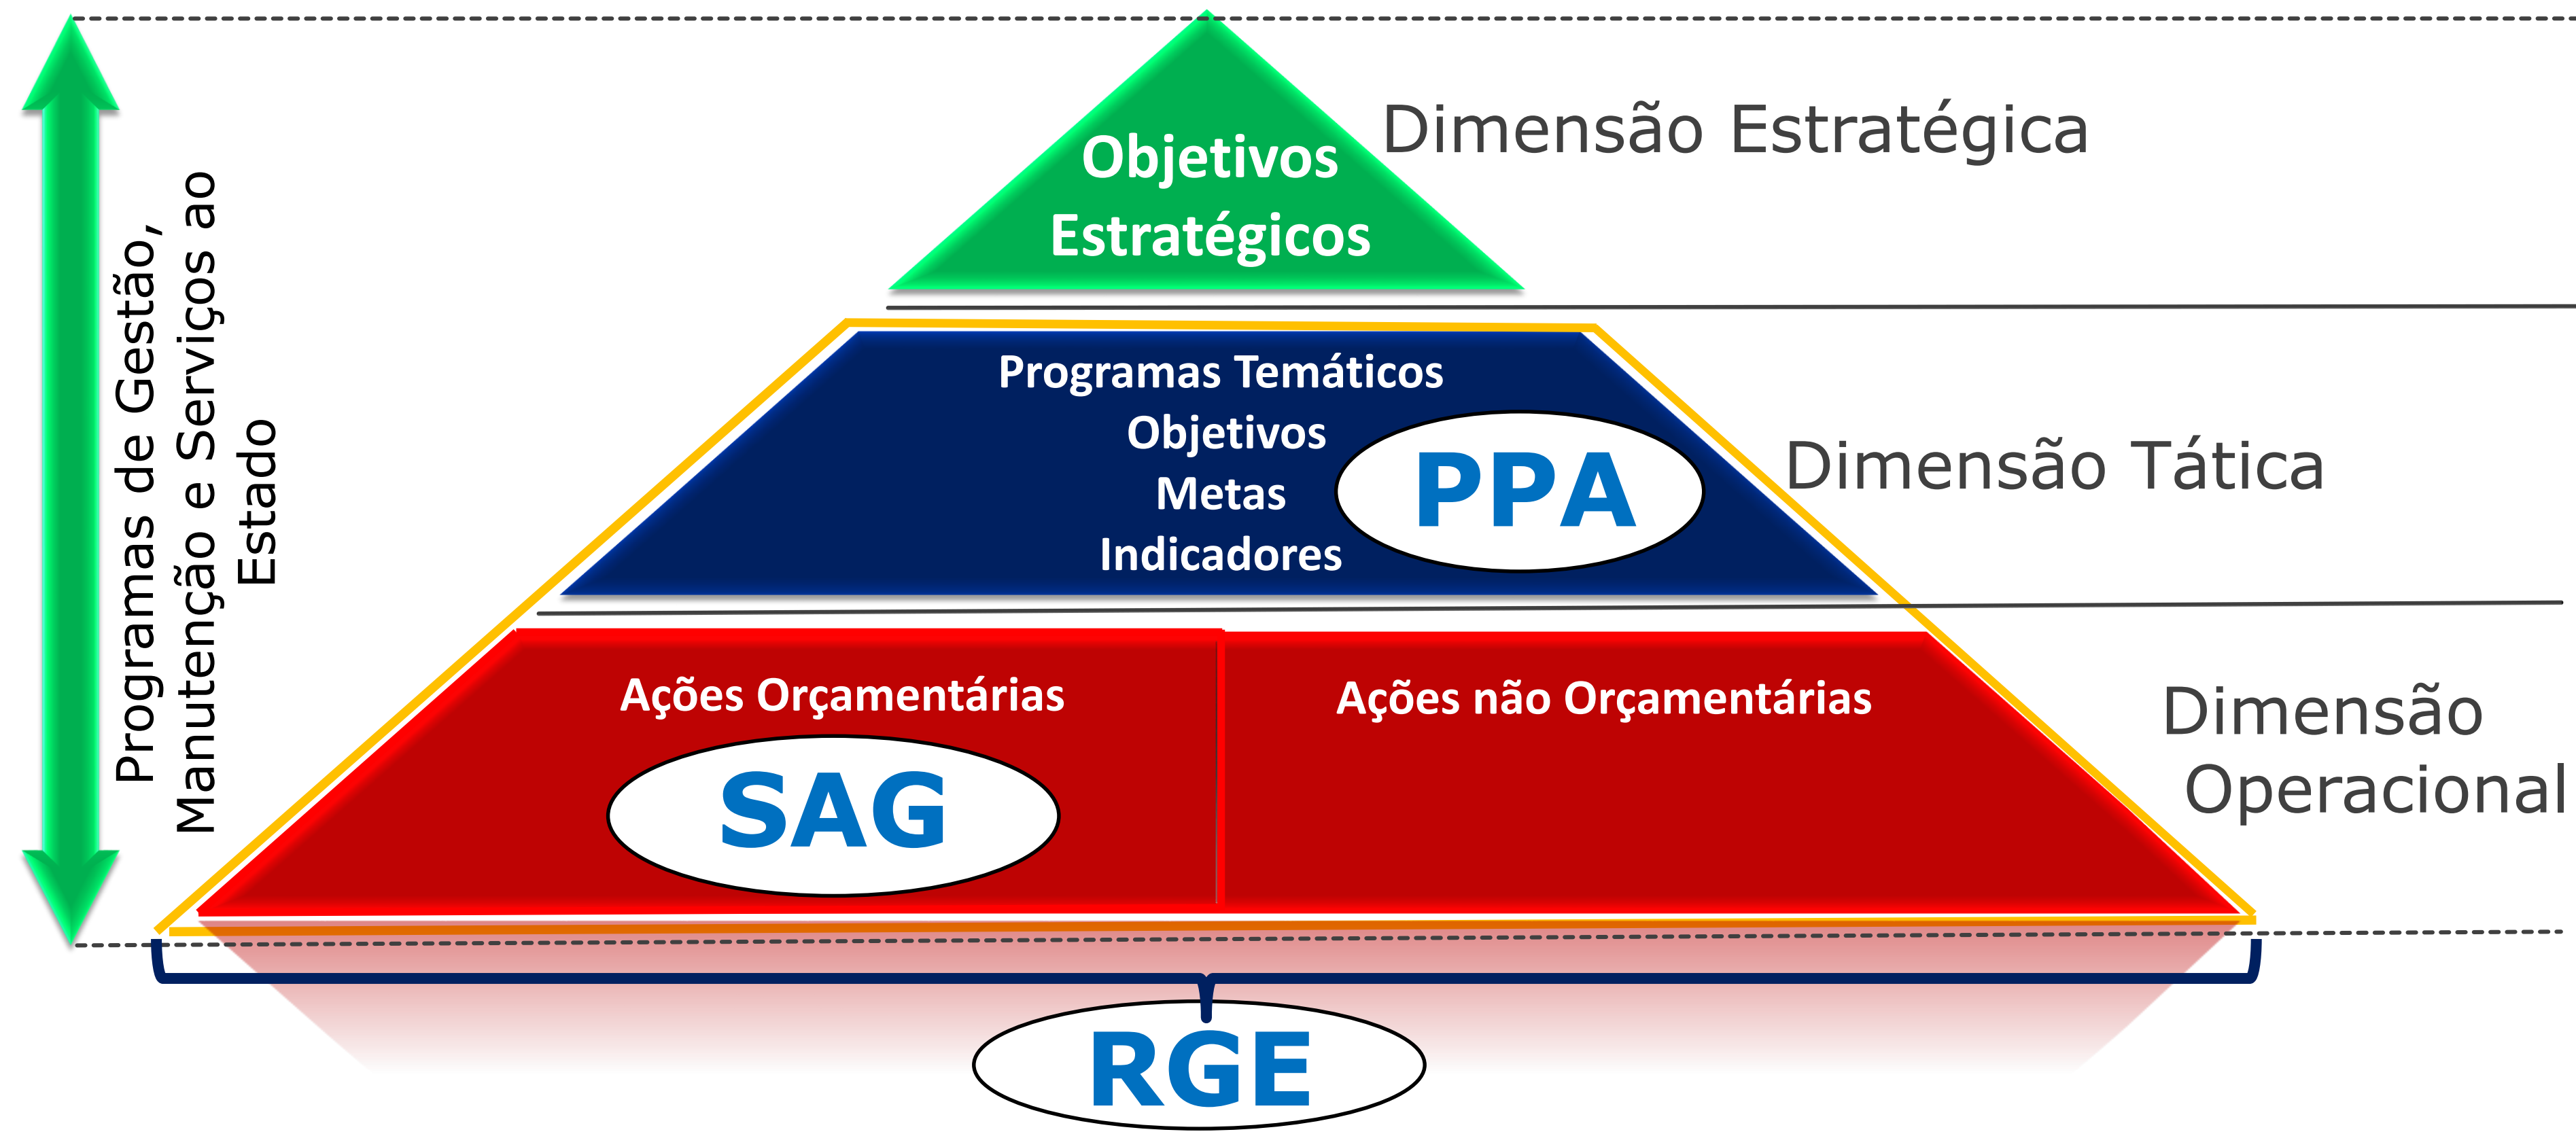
Programas de Gestão, Manutenção e Serviços ao Estado

Objetivos Estratégicos

Dimensão Estratégica

Programas Temáticos
Objetivos
Metas
Indicadores

PPA

Dimensão Tática

Ações Orçamentárias

SAG

Ações não Orçamentárias

Dimensão Operacional

RGE